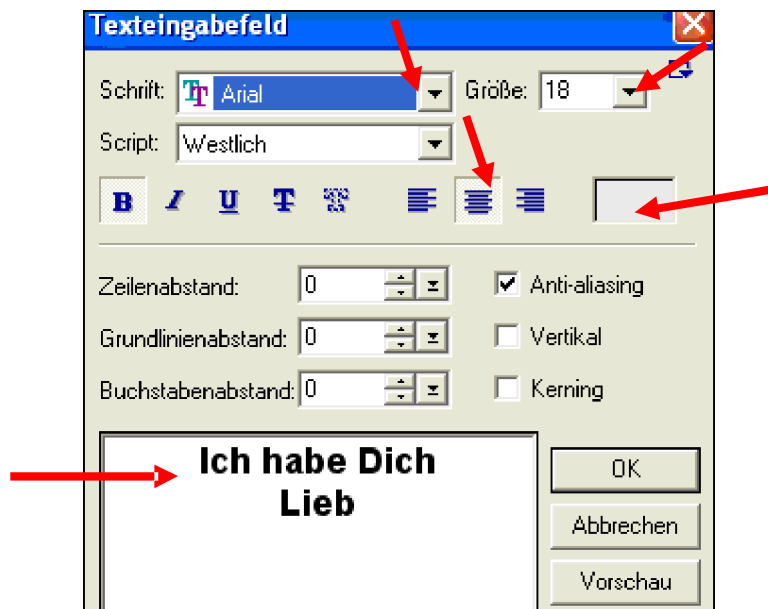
Texteingabefeld

Schrift: Arial

Größe: 18

Script: Westlich

Zeilenabstand: 0

Anti-aliasing

Grundlinienabstand: 0

Vertikal

Buchstabenabstand: 0

Kerning

Ich habe Dich Lieb

OK

Abbrechen

Vorschau